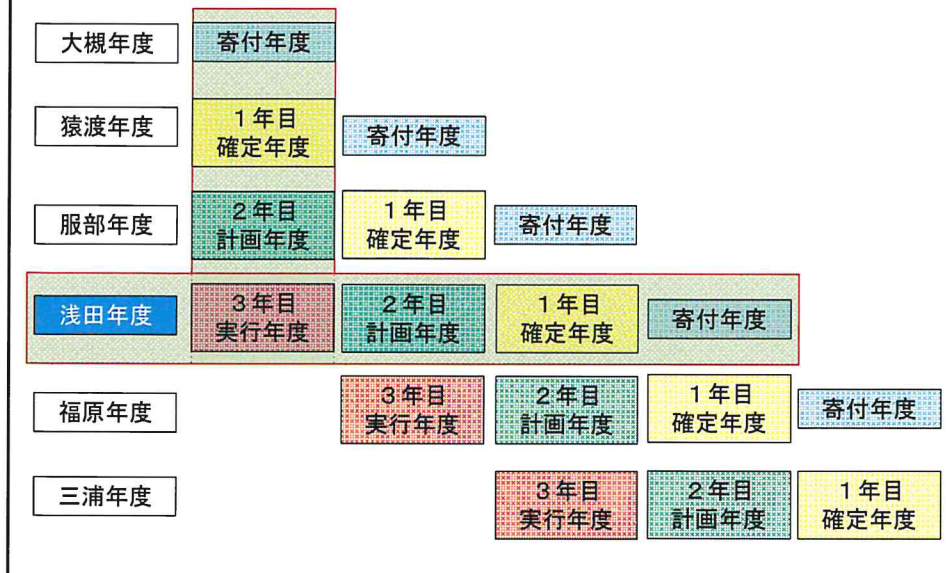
大槻年度

寄付年度

猿渡年度

1年目
確定年度

寄付年度

服部年度

2年目
計画年度

1年目
確定年度

寄付年度

浅田年度

3年目
実行年度

2年目
計画年度

1年目
確定年度

寄付年度

福原年度

3年目
実行年度

2年目
計画年度

1年目
確定年度

寄付年度

三浦年度

3年目
実行年度

2年目
計画年度

1年目
確定年度